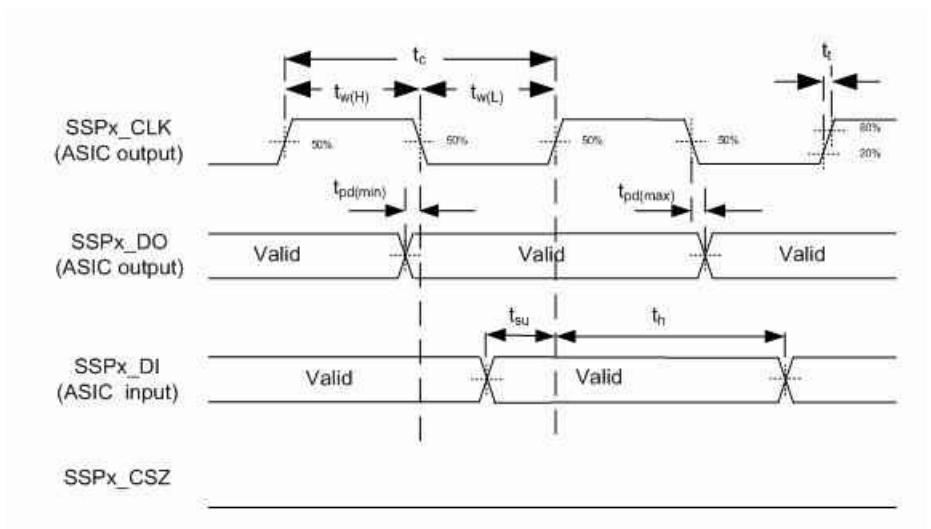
$t_c$

$t_{w(H)}$

$t_{w(L)}$

$t_t$

SSPx_CLK (ASIC output)

50%

50%

50%

50%

80%

20%

$t_{pd(min)}$

$t_{pd(max)}$

SSPx_DO (ASIC output)

Valid

Valid

Valid

$t_{su}$

$t_h$

SSPx_DI (ASIC input)

Valid

Valid

SSPx_CSZ